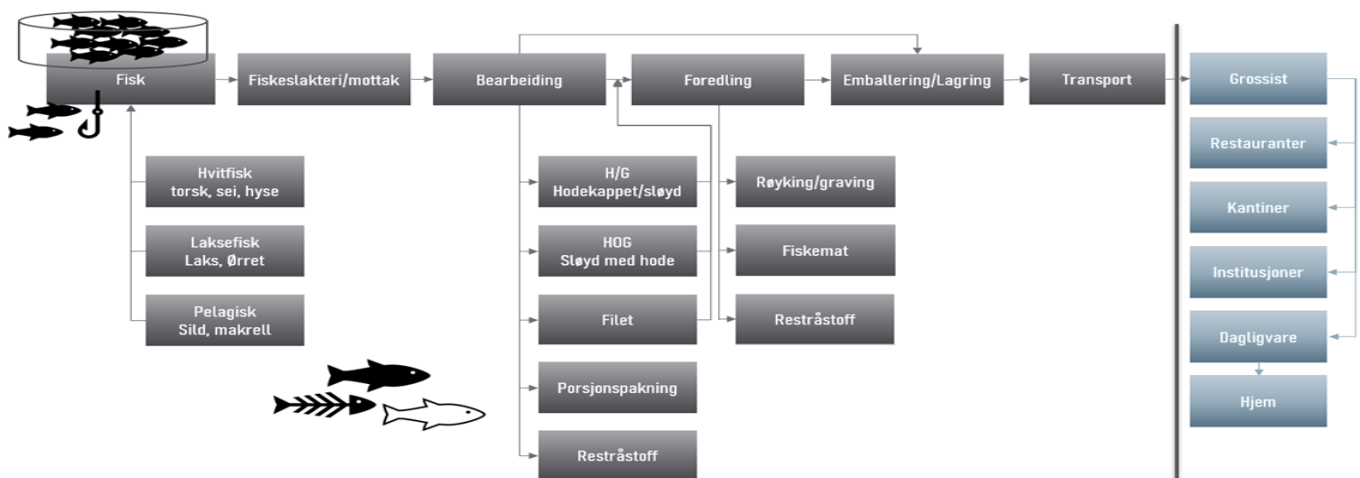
Fisk

Fiskeslakteri/mottak

Bearbeiding

Foredling

Emballering/Lagring

Transport

Grossist

Restauranter

Kantiner

Institusjoner

Dagligvare

Hjem

Hvitfisk
torsk, sei, hyse

Laksefisk
Laks, Ørret

Pelagisk
Sild, makrell

H/G
Hodekappet/sløyd

HOG
Sløyd med hode

Filet

Porsjonspakning

Restråstoff

Røyking/graving

Fiskemat

Restråstoff